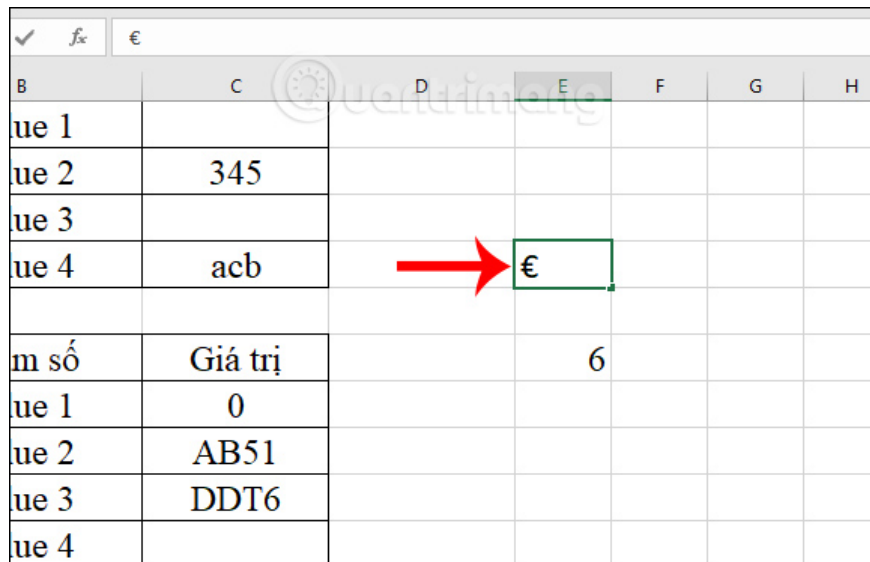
$f_x$ €

| B | C | D | E | F | G | H |
|---|---|---|---|---|---|---|
| lue 1 | | | | | | |
| lue 2 | 345 | | | | | |
| lue 3 | | | | | | |
| lue 4 | acb | | € | | | |
| | | | | | | |
| m số | Giá trị | | 6 | | | |
| lue 1 | 0 | | | | | |
| lue 2 | AB51 | | | | | |
| lue 3 | DDT6 | | | | | |
| lue 4 | | | | | | |

Quantrimang